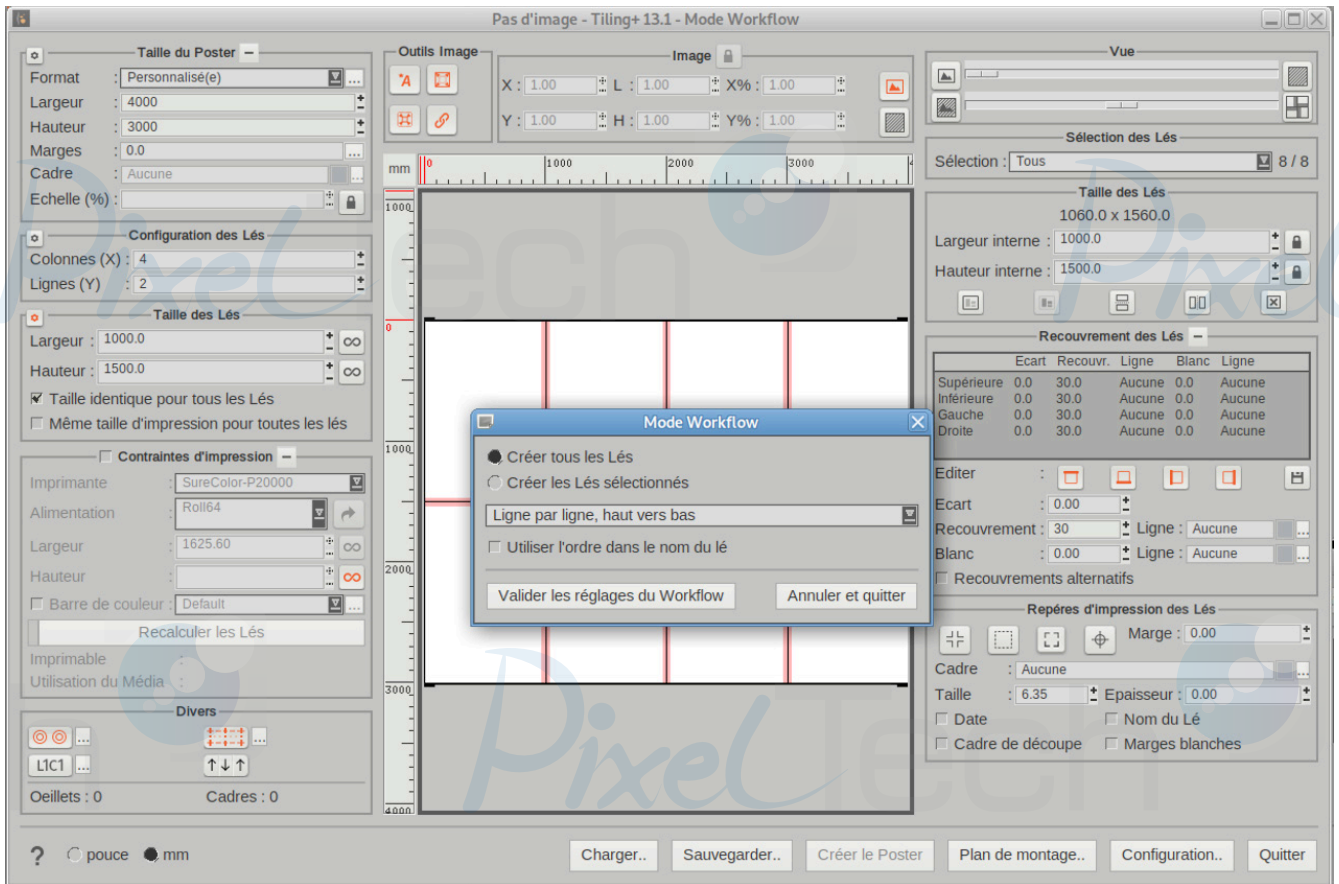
Pas d'image - Tiling+ 13.1 - Mode Workflow

Taille du Poster
Format : Personnalisé(e)
Largeur : 4000
Hauteur : 3000
Marges : 0.0
Cadre : Aucune
Echelle (%) :

Configuration des Lés
Colonnes (X) : 4
Lignes (Y) : 2

Taille des Lés
Largeur : 1000.0
Hauteur : 1500.0
Taille identique pour tous les Lés
Même taille d'impression pour toutes les lés

Contraintes d'impression
Imprimante : SureColor-P20000
Alimentation : Roll64
Largeur : 1625.60
Hauteur :
Barre de couleur : Default
Recalculer les Lés
Imprimable :
Utilisation du Média :

Divers
L1C1
Oeillets : 0
Cadres : 0

Outils Image

Image
X : 1.00 L : 1.00 X% : 1.00
Y : 1.00 H : 1.00 Y% : 1.00

mm 0 1000 2000 3000
1000 0 1000 2000 3000 4000

Mode Workflow
Créer tous les Lés
Créer les Lés sélectionnés
Ligne par ligne, haut vers bas
Utiliser l'ordre dans le nom du lé
Valider les réglages du Workflow
Annuler et quitter

Vue

Sélection des Lés
Sélection : Tous 8 / 8

Taille des Lés
1060.0 x 1560.0
Largeur interne : 1000.0
Hauteur interne : 1500.0

Recouvrement des Lés

| | Ecart | Recouvr. | Ligne | Blanc | Ligne |
|---|---|---|---|---|---|
| Supérieure | 0.0 | 30.0 | Aucune | 0.0 | Aucune |
| Inférieure | 0.0 | 30.0 | Aucune | 0.0 | Aucune |
| Gauche | 0.0 | 30.0 | Aucune | 0.0 | Aucune |
| Droite | 0.0 | 30.0 | Aucune | 0.0 | Aucune |

Editer :
Ecart : 0.00
Recouvrement : 30 Ligne : Aucune
Blanc : 0.00 Ligne : Aucune
Recouvrements alternatifs

Repères d'impression des Lés
Marge : 0.00
Cadre : Aucune
Taille : 6.35 Epaisseur : 0.00
Date
Nom du Lé
Cadre de découpe
Marges blanches

? pouce mm
Charger..
Sauvegarder..
Créer le Poster
Plan de montage..
Configuration..
Quitter